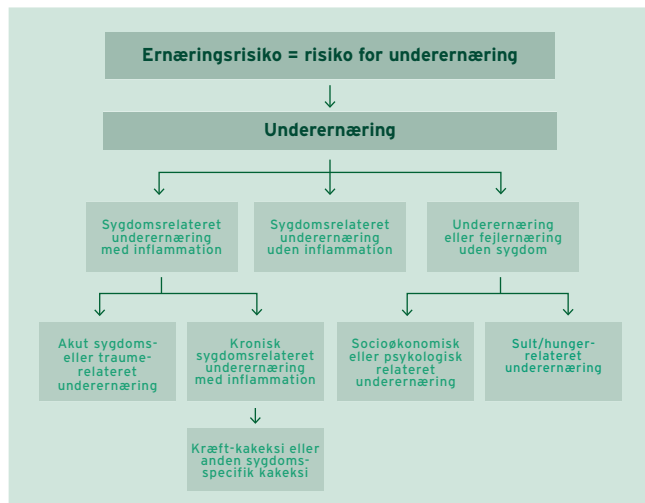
Ernæringsrisiko = risiko for underernæring

Underernæring

Sygdomsrelateret underernæring med inflammation

Sygdomsrelateret underernæring uden inflammation

Underernæring eller fejlernæring uden sygdom

Akut sygdoms- eller traume-relateret underernæring

Kronisk sygdomsrelateret underernæring med inflammation

Socioøkonomisk eller psykologisk relateret underernæring

Sult/hunger-relateret underernæring

Kræft-kakeksi eller anden sygdoms-specifik kakeksi